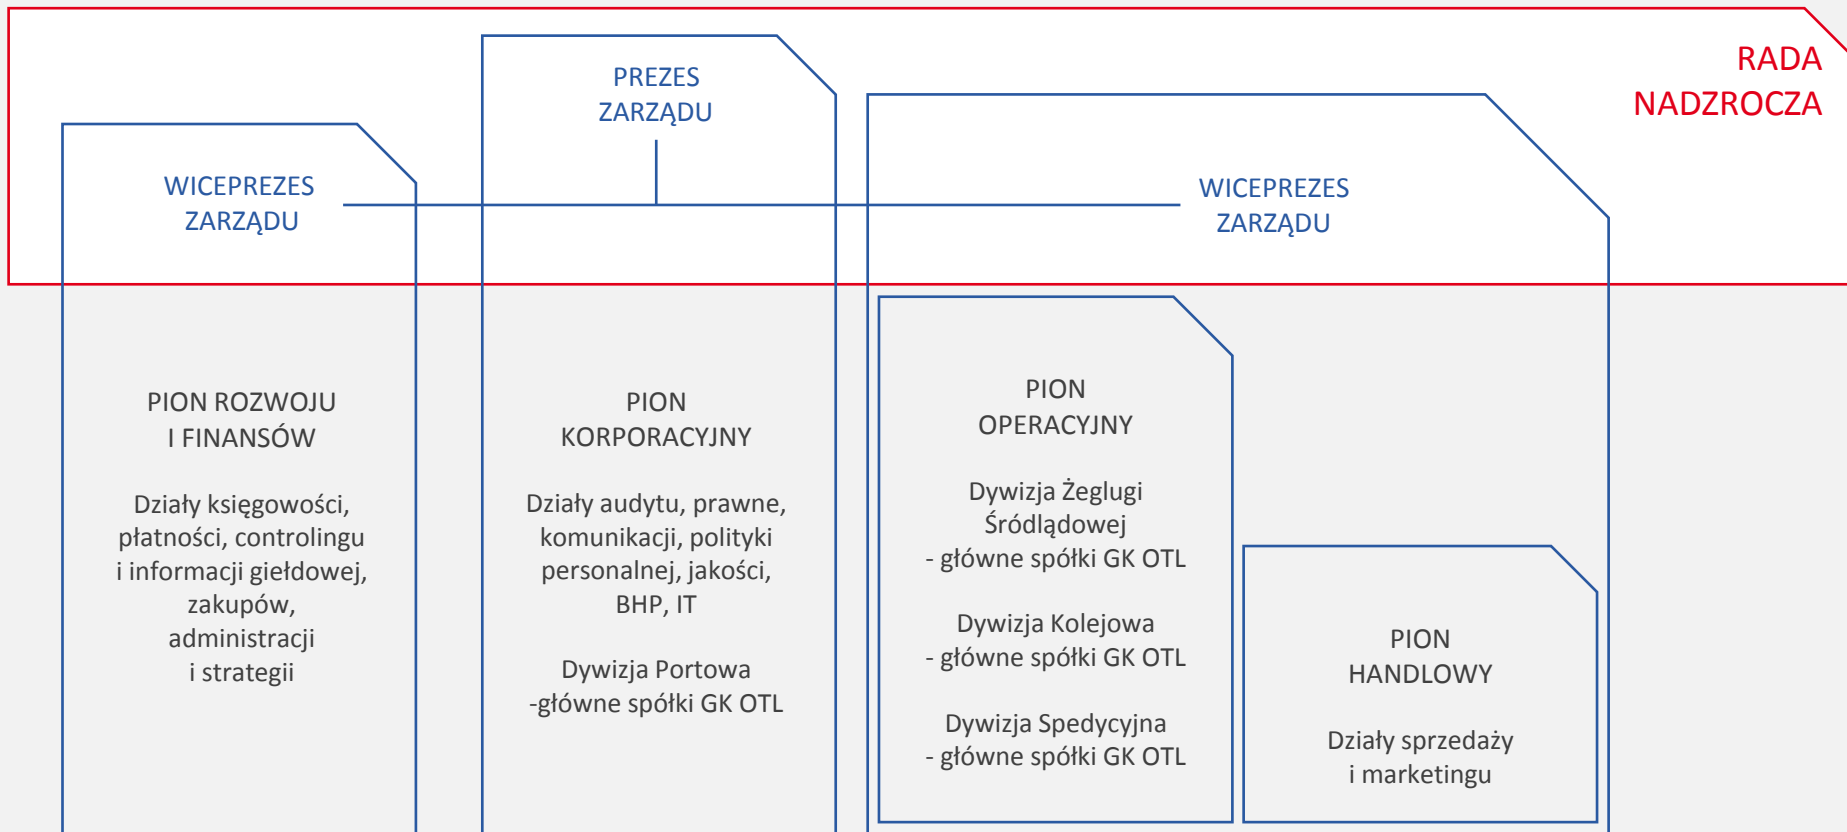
RADA NADZROCZA

PREZES ZARZĄDU

WICEPREZES ZARZĄDU

WICEPREZES ZARZĄDU

PION ROZWOJU I FINANSÓW

Działy księgowości, płatności, controlingu i informacji giełdowej, zakupów, administracji i strategii

PION KORPORACYJNY

Działy audytu, prawne, komunikacji, polityki personalnej, jakości, BHP, IT

Dywizja Portowa -główne spółki GK OTL

PION OPERACYJNY

Dywizja Żeglugi Śródlądowej - główne spółki GK OTL

Dywizja Kolejowa - główne spółki GK OTL

Dywizja Spedycyjna - główne spółki GK OTL

PION HANDLOWY

Działy sprzedaży i marketingu